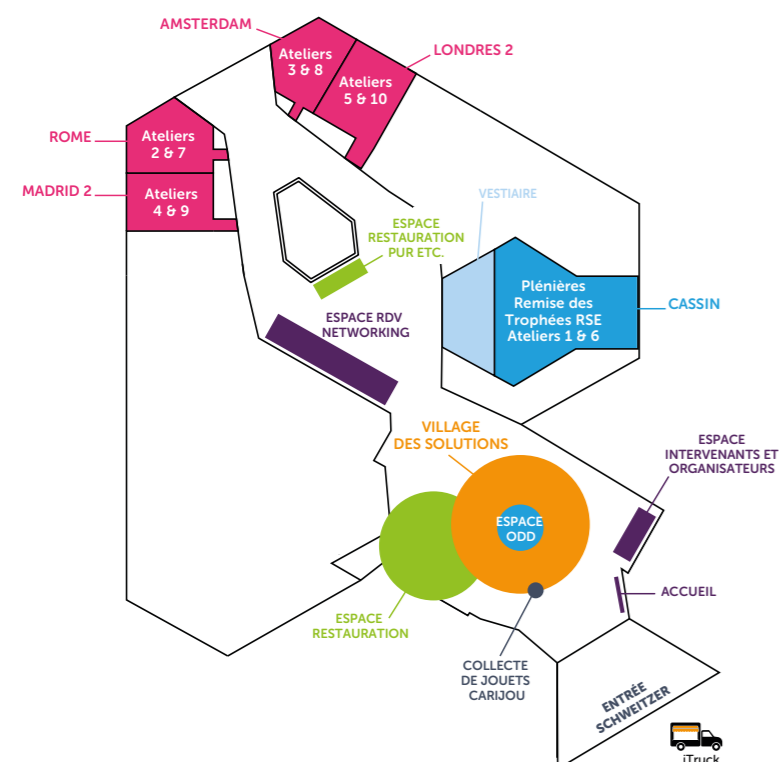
AMSTERDAM

Ateliers 3 & 8

Ateliers 5 & 10

LONDRES 2

ROME

Ateliers 2 & 7

MADRID 2

Ateliers 4 & 9

VESTIAIRE

ESPACE RESTAURATION PUR ETC.

Plénières Remise des Trophées RSE Ateliers 1 & 6

CASSIN

ESPACE RDV NETWORKING

VILLAGE DES SOLUTIONS

ESPACE INTERVENANTS ET ORGANISATEURS

ESPACE ODD

ACCUEIL

ESPACE RESTAURATION

COLLECTE DE JOUETS CARIJOU

ENTRÉE SCHWEITZER

iTruck